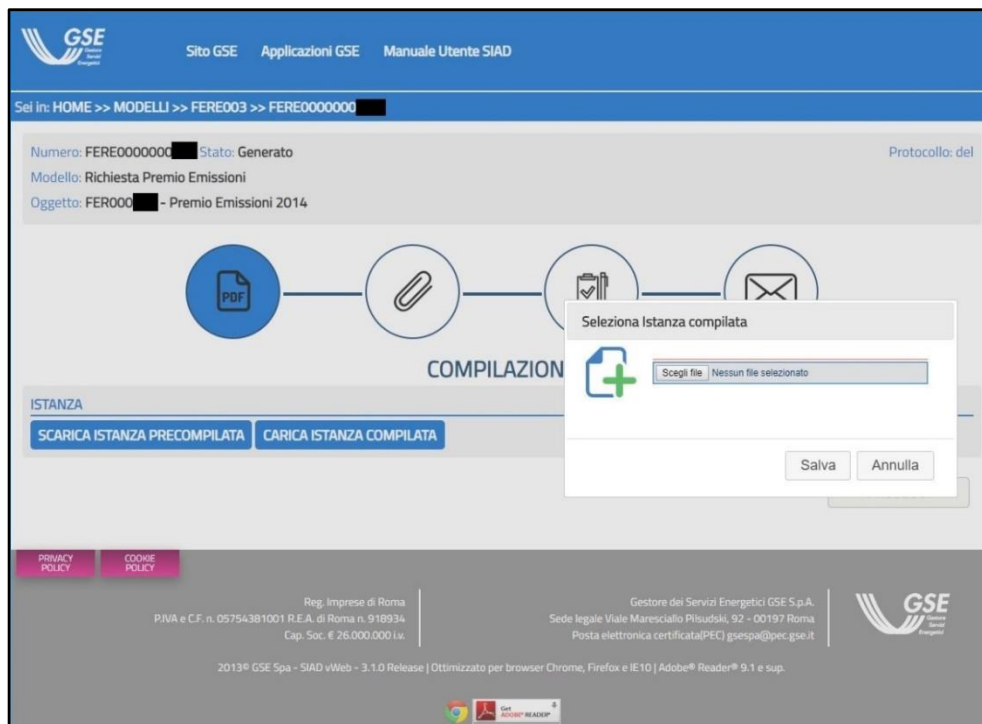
GSE Gestore Servizi Energetici

Sito GSE Applicazioni GSE Manuale Utente SIAD

Sei in: HOME >> MODELLI >> FERE003 >> FERE0000000

Numero: FERE0000000 Stato: Generato

Protocollo: del

Modello: Richiesta Premio Emissioni

Oggetto: FER000 - Premio Emissioni 2014

PDF

COMPILAZION

ISTANZA

SCARICA ISTANZA PRECOMPILATA CARICA ISTANZA COMPILATA

Seleziona Istanza compilata

Scegli file Nessun file selezionato

Salva Annulla

PRIVACY POLICY COOKIE POLICY

Reg. Imprese di Roma
P.IVA e C.F. n. 05754381001 R.E.A. di Roma n. 918934
Cap. Soc. € 26.000.000 i.v.

Gestore dei Servizi Energetici GSE S.p.A.
Sede legale Viale Maresciallo Pilsudski, 92 - 00197 Roma
Posta elettronica certificata(PEC) gsespa@pec.gse.it

GSE Gestore Servizi Energetici

2013© GSE Spa - SIAD vWeb - 3.1.0 Release | Ottimizzato per browser Chrome, Firefox e IE10 | Adobe® Reader® 9.1 e sup.

Get ADOBE® READER®